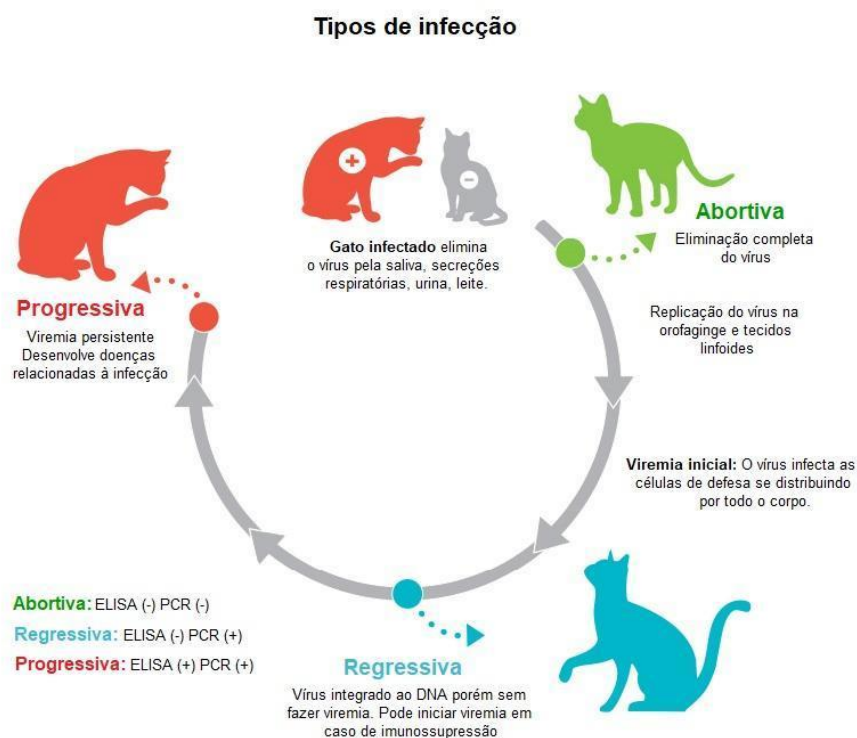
Tipos de infecção

Gato infectado elimina o vírus pela saliva, secreções respiratórias, urina, leite.

Abortiva
Eliminação completa do vírus

Replicação do vírus na orofaginge e tecidos linfoides

Viremia inicial: O vírus infecta as células de defesa se distribuindo por todo o corpo.

Regressiva
Vírus integrado ao DNA porém sem fazer viremia. Pode iniciar viremia em caso de imunossupressão

Progressiva
Viremia persistente
Desenvolve doenças relacionadas à infecção

Abortiva: ELISA (-) PCR (-)
Regressiva: ELISA (-) PCR (+)
Progressiva: ELISA (+) PCR (+)